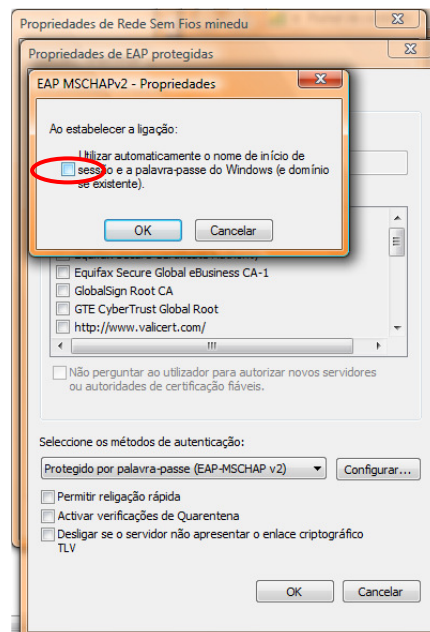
Propriedades de Rede Sem Fios minedu

Propriedades de EAP protegidas

EAP MSCHAPv2 - Propriedades

Ao estabelecer a ligação:

Utilizar automaticamente o nome de início de sessão e a palavra-passe do Windows (e domínio se existente).

OK Cancelar

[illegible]

Equifax Secure Global eBusiness CA-1

GlobalSign Root CA

GTE CyberTrust Global Root

http://www.valicert.com/

Não perguntar ao utilizador para autorizar novos servidores ou autoridades de certificação fiáveis.

Seleccione os métodos de autenticação:

Protegido por palavra-passe (EAP-MSCHAP v2)

Configurar...

Permitir religação rápida

Activar verificações de Quarentena

Desligar se o servidor não apresentar o enlace criptográfico TLV

OK Cancelar